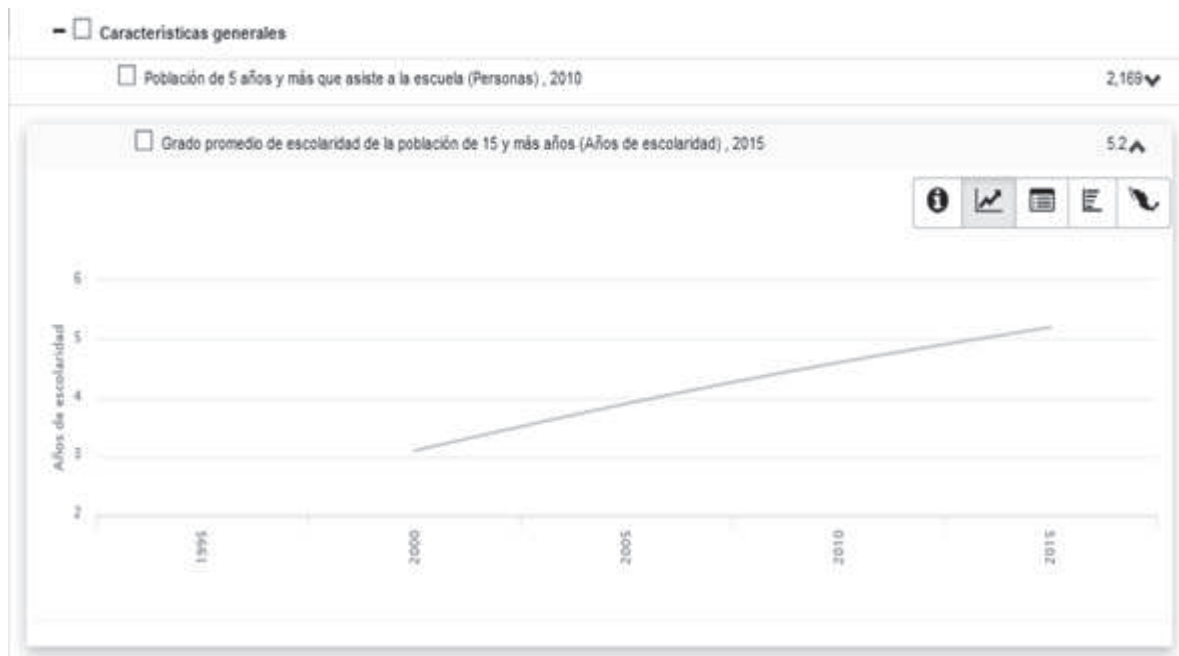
Características generales

Población de 5 años y más que asiste a la escuela (Personas) , 2010

2,169

Grado promedio de escolaridad de la población de 15 y más años (Años de escolaridad) , 2015

5.2

Años de escolaridad

6
5
4
3
2

1995
2000
2005
2010
2015